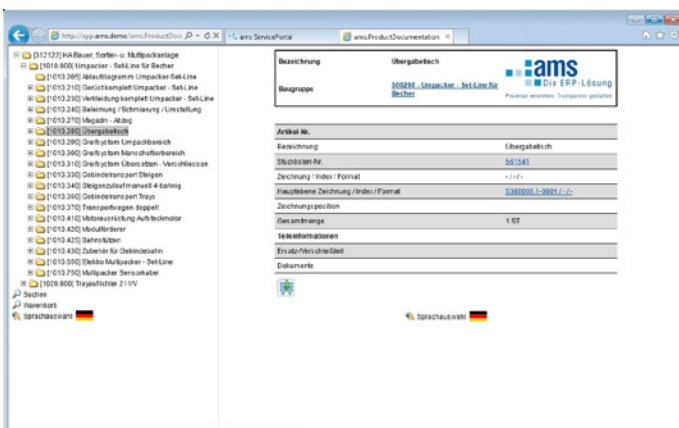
http://app.ams.demo/ams.ProductDocu
ams ServicePortal
ams.ProductDocumentation

[312127] HA Bauer, Sortier- u. Multipackanlage
[1010.800] Umpacker - Set-Line für Becher
[1010.205] Ablaufdiagramm Umpacker-Set-Line
[1010.210] Gerüstkomplett Umpacker - Set-Line
[1010.230] Verkleidung komplett Umpacker - Set-Line
[1010.240] Beleimung / Schmierung / Umstellung
[1010.270] Magazin - Abzug
[1010.280] Übergabetisch
[1010.290] Greifsystem Umpackbereich
[1010.300] Greifsystem Manschettierbereich
[1010.310] Greifsystem Übersetzen - Verschiescon
[1010.330] Gebindetransport Steigen
[1010.340] Steigenzulaufmanuell 4-bahnig
[1010.360] Gebindetransport Trays
[1010.370] Transportwagen doppelt
[1010.410] Motorausrüstung Aufsteckmotor
[1010.420] Modulförderer
[1010.425] Bahnstützen
[1010.430] Zubehör für Gebindebahn
[1010.550] Elektro Multipacker - Set-Line
[1010.750] Multipacker Sensorkabel
[1020.800] Trayaufrichter 215 V
Suchen
Warenkorb
Sprachauswahl

| Bezeichnung | Übergabetisch |
|---|---|
| Baugruppe | 500298 - Umpacker - Set-Line für Becher |

ams
Die ERP-Lösung
Prozesse verstehen Transparenz gestalten

| Artikel Nr. | |
|---|---|
| Bezeichnung | Übergabetisch |
| Stücklisten-Nr. | 551541 |
| Zeichnung / Index / Format | - / - / - |
| Hauptebene Zeichnung / Index / Format | 5380005.1-3601 / - / - |
| Zeichnungsposition | |
| Gesamtmenge | 1 ST |
| Teileinformationen | |
| Ersatz-/Verschleißteil | |
| Dokumente | |

Sprachauswahl